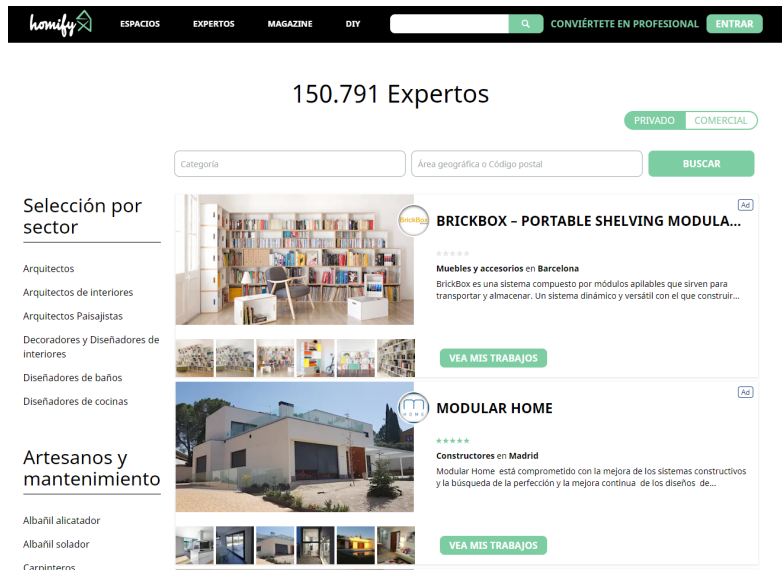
homify

ESPACIOS EXPERTOS MAGAZINE DIY

CONVIÉRTETE EN PROFESIONAL ENTRAR

150.791 Expertos

PRIVADO COMERCIAL

Categoría

Área geográfica o Código postal

BUSCAR

Selección por sector

Arquitectos

Arquitectos de interiores

Arquitectos Paisajistas

Decoradores y Diseñadores de interiores

Diseñadores de baños

Diseñadores de cocinas

Artesanos y mantenimiento

Albañil alicatador

Albañil solador

Carpinteros

Ad

BrickBox

BRICKBOX – PORTABLE SHELVING MODULA...

Muebles y accesorios en Barcelona

BrickBox es una sistema compuesto por módulos apilables que sirven para transportar y almacenar. Un sistema dinámico y versátil con el que construir...

VEA MIS TRABAJOS

Ad

HOME

MODULAR HOME

Constructores en Madrid

Modular Home está comprometido con la mejora de los sistemas constructivos y la búsqueda de la perfección y la mejora continua de los diseños de...

VEA MIS TRABAJOS